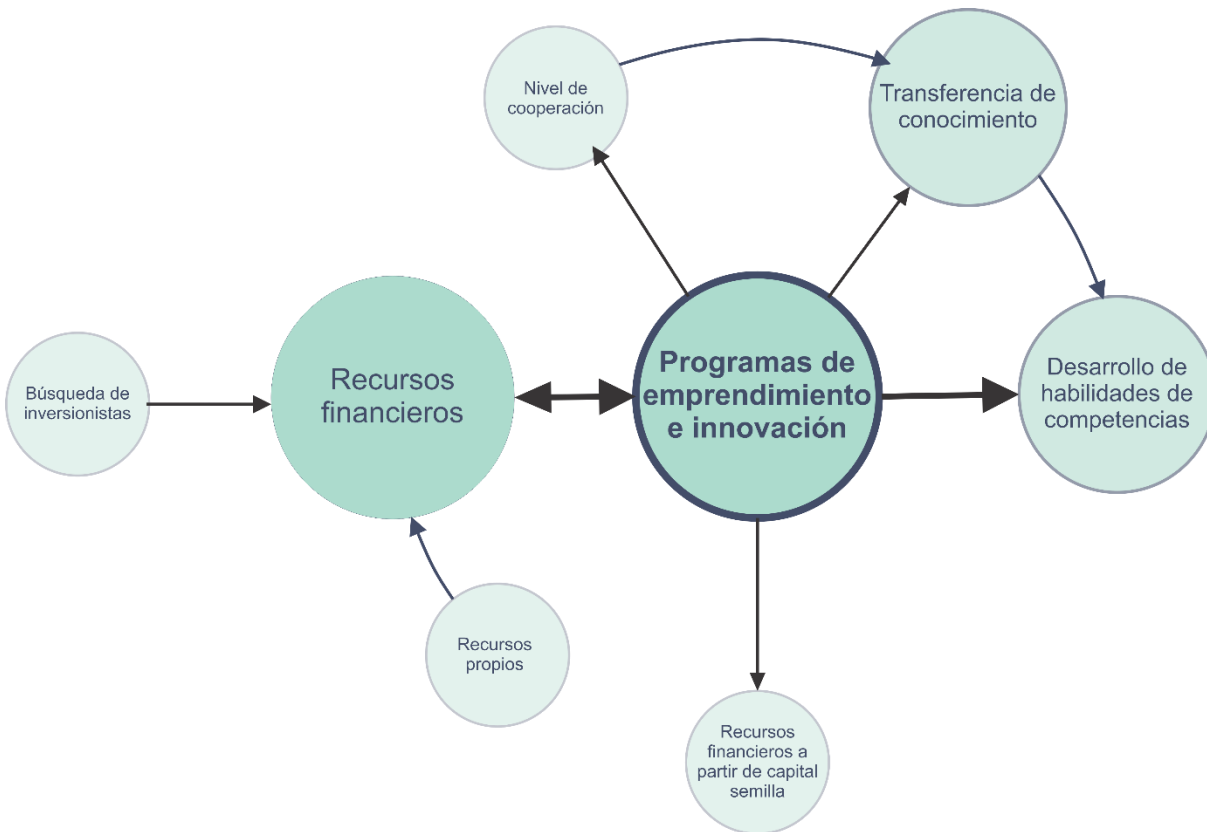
Nivel de cooperación

Transferencia de conocimiento

Búsqueda de inversionistas

Recursos financieros

Programas de emprendimiento e innovación

Desarrollo de habilidades de competencias

Recursos propios

Recursos financieros a partir de capital semilla